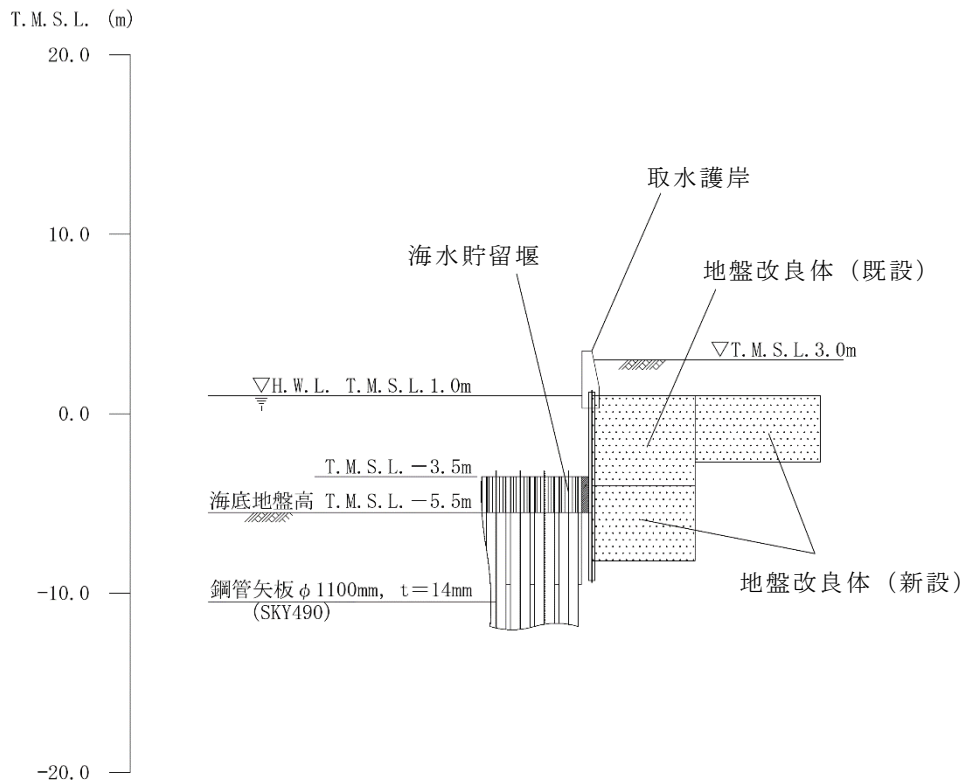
T.M.S.L. (m)

20.0

10.0

0.0

-10.0

-20.0

取水護岸

海水貯留堰

地盤改良体（既設）

▽T.M.S.L.3.0m

▽H.W.L. T.M.S.L.1.0m

T.M.S.L. −3.5m

海底地盤高 T.M.S.L. −5.5m

鋼管矢板 $\phi$ 1100mm, t = 14mm (SKY490)

地盤改良体（新設）